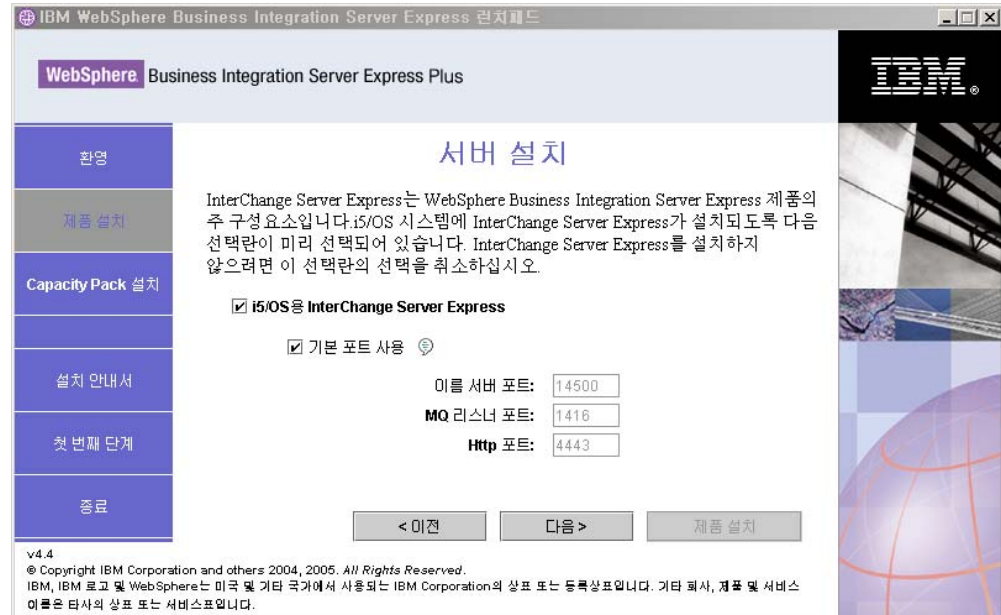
IBM WebSphere Business Integration Server Express 런치패드

WebSphere Business Integration Server Express Plus

IBM

환영

제품 설치

Capacity Pack 설치

설치 안내서

첫 번째 단계

종료

서버 설치

InterChange Server Express는 WebSphere Business Integration Server Express 제품의 주 구성요소입니다.i5/OS 시스템에 InterChange Server Express가 설치되도록 다음 선택란이 미리 선택되어 있습니다. InterChange Server Express를 설치하지 않으려면 이 선택란의 선택을 취소하십시오.

☑ i5/OS용 InterChange Server Express

☑ 기본 포트 사용

이름 서버 포트: 14500

MQ 리스너 포트: 1416

Http 포트: 4443

< 이전

다음 >

제품 설치

v4.4

© Copyright IBM Corporation and others 2004, 2005. All Rights Reserved.

IBM, IBM 로고 및 WebSphere는 미국 및 기타 국가에서 사용되는 IBM Corporation의 상표 또는 등록상표입니다. 기타 회사, 제품 및 서비스 이름은 타사의 상표 또는 서비스표입니다.